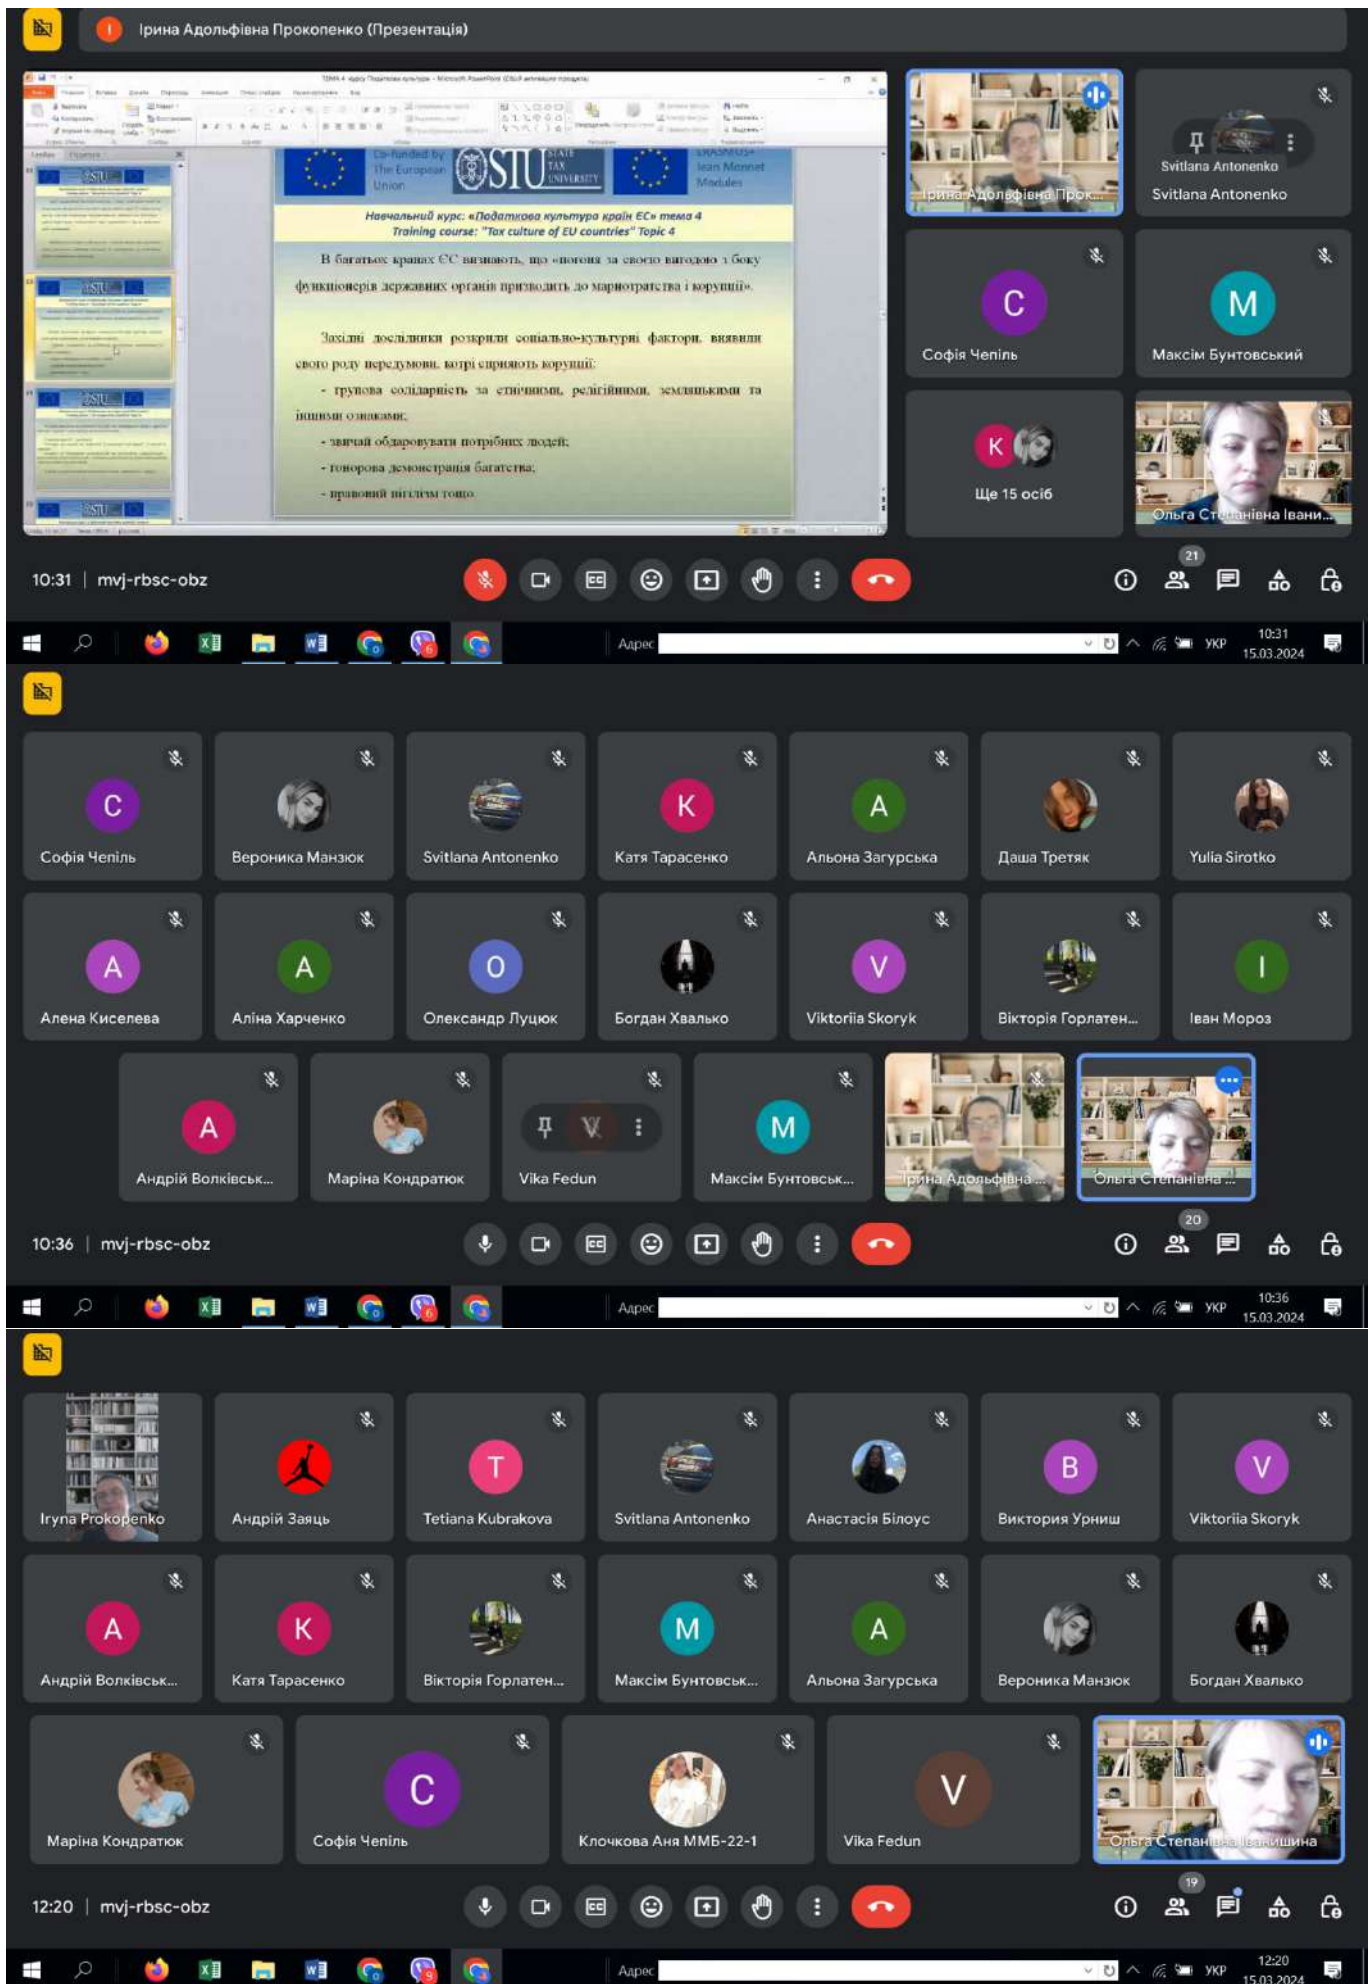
Ірина Адольфівна Прокопенко (Презентація)

Co-funded by The European Union
STU STATE TAX UNIVERSITY
ERASMUS+ Jean Monnet Modules

Навчальний курс: «Податкова культура країн ЄС» тема 4
Training course: "Tax culture of EU countries" Topic 4

В багатьох країнах ЄС визнають, що «погоня за своєю вигодою з боку функціонерів державних органів призводить до марнотратства і корупції».

Західні дослідники розкрили соціально-культурні фактори, виявили свого роду передумови, котрі сприяють корупції:
- групова солідарність за етнічними, релігійними, земляцькими та іншими ознаками;
- звичай обдаровувати потрібних людей;
- гонорова демонстрація багатства;
- правовий нігілізм тощо.

Ірина Адольфівна Прок...
Svitlana Antonenko
Svitlana Antonenko
C
Софія Чепіль
M
Максім Бунтовський
K
Ще 15 осіб
Ольга Степанівна Івани...

10:31 | mvj-rbsc-obz
21
Адрес
УКР
10:31
15.03.2024

C
Софія Чепіль
Вероника Манзюк
Svitlana Antonenko
K
Катя Тарасенко
A
Альона Загурська
Даша Третяк
Yulia Sirotko
A
Алена Киселева
A
Аліна Харченко
O
Олександр Луцюк
Богдан Хвалько
V
Viktoriia Skoryk
Вікторія Горлатен...
I
Іван Мороз
A
Андрій Волківськ...
Маріна Кондратюк
V
Vika Fedun
M
Максім Бунтовськ...
Ірина Адольфівна...
Ольга Степанівна ...

10:36 | mvj-rbsc-obz
20
Адрес
УКР
10:36
15.03.2024

Iryna Prokopenko
Андрій Заяць
T
Tetiana Kubrakova
Svitlana Antonenko
Анастасія Білоус
B
Виктория Урниш
V
Viktoriia Skoryk
A
Андрій Волківськ...
K
Катя Тарасенко
Вікторія Горлатен...
M
Максім Бунтовськ...
A
Альона Загурська
Вероника Манзюк
Богдан Хвалько
Маріна Кондратюк
C
Софія Чепіль
Клочкова Аня ММБ-22-1
V
Vika Fedun
Ольга Степанівна Іванишина

12:20 | mvj-rbsc-obz
19
Адрес
УКР
12:20
15.03.2024